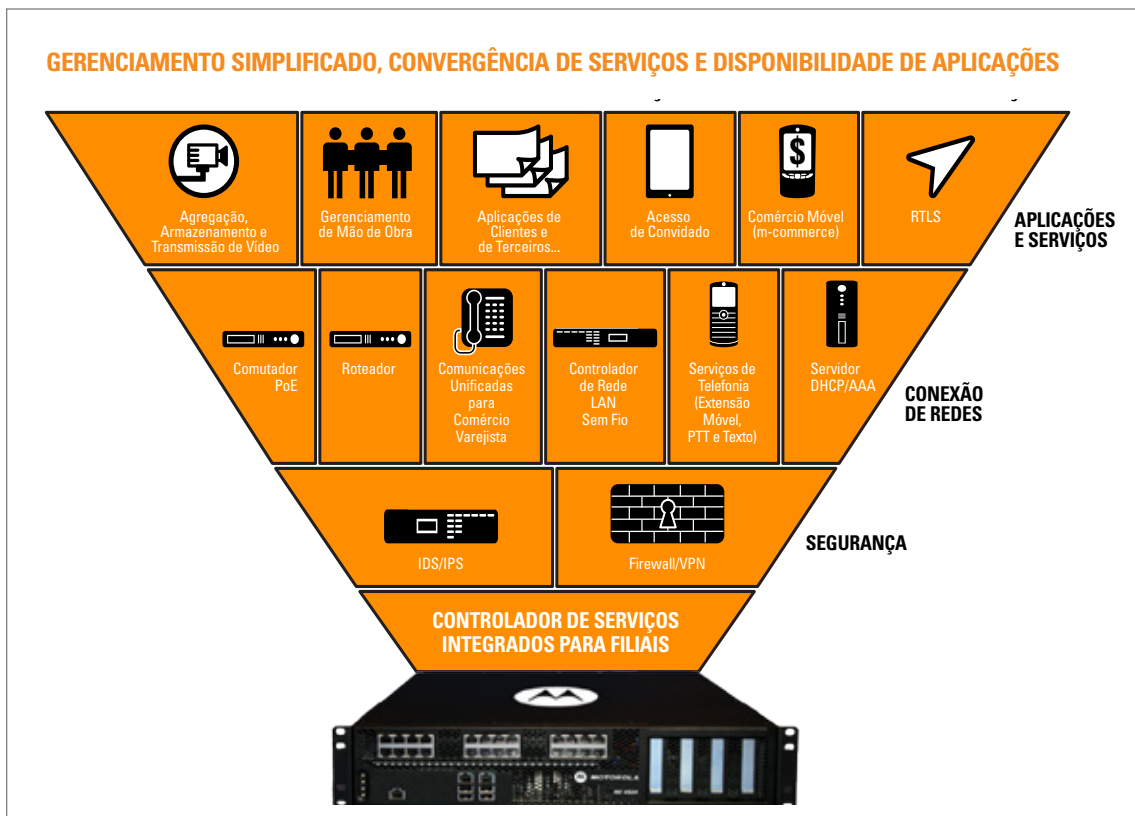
GERENCIAMENTO SIMPLIFICADO, CONVERGÊNCIA DE SERVIÇOS E DISPONIBILIDADE DE APLICAÇÕES

Agregação, Armazenamento e Transmissão de Vídeo

Gerenciamento de Mão de Obra

Aplicações de Clientes e de Terceiros...

Acesso de Convidado

Comércio Móvel (m-commerce)

RTLS

APLICAÇÕES E SERVIÇOS

Comutador PoE

Roteador

Comunicações Unificadas para Comércio Varejista

Controlador de Rede LAN Sem Fio

Serviços de Telefonia (Extensão Móvel, PTT e Texto)

Servidor DHCP/AAA

CONEXÃO DE REDES

IDS/IPS

Firewall/VPN

SEGURANÇA

CONTROLADOR DE SERVIÇOS INTEGRADOS PARA FILIAIS

MOTOROLA